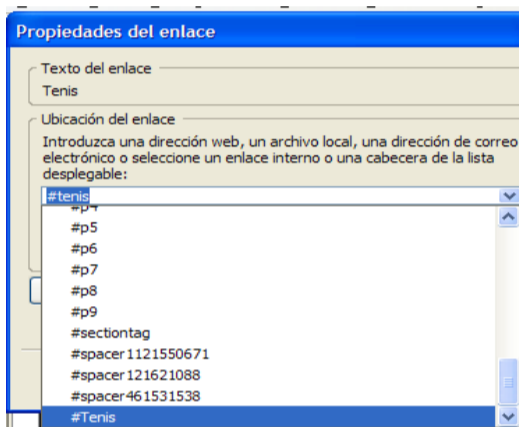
Propiedades del enlace

Texto del enlace

Tenis

Ubicación del enlace

Introduzca una dirección web, un archivo local, una dirección de correo electrónico o seleccione un enlace interno o una cabecera de la lista desplegable:

#tenis

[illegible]

#p5

#p6

#p7

#p8

#p9

#sectiontag

#spacer1121550671

#spacer121621088

#spacer461531538

#Tenis